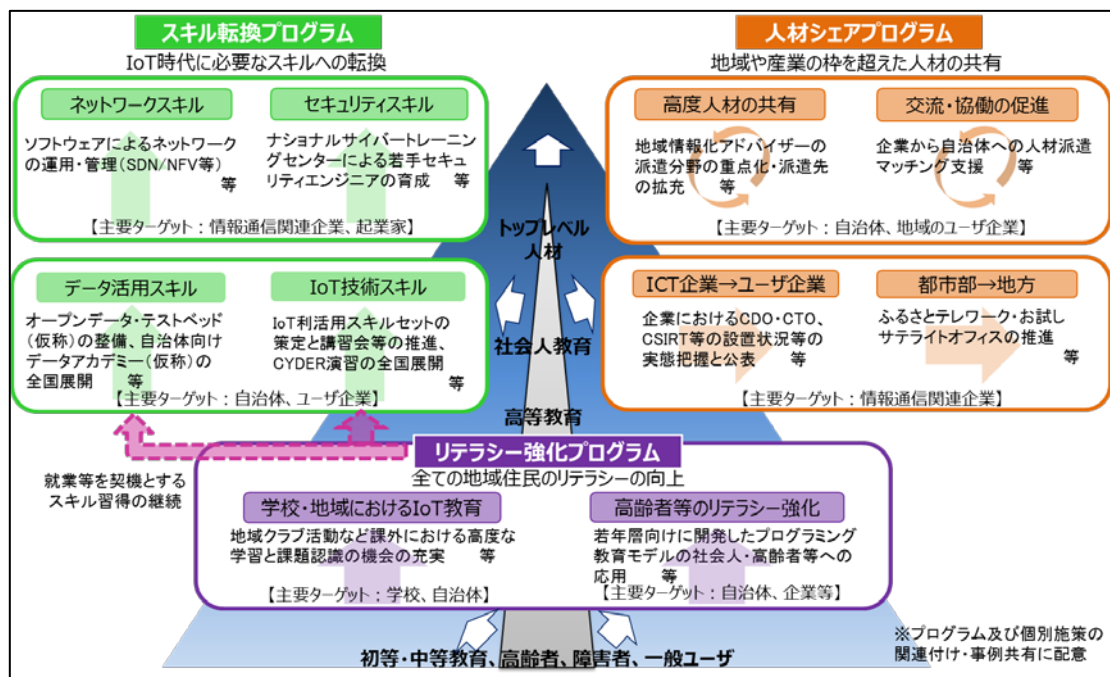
スキル転換プログラム
IoT時代に必要なスキルへの転換

ネットワークスキル
ソフトウェアによるネットワークの運用・管理（SDN/NFV等） 等

セキュリティスキル
ナショナルサイバートレーニングセンターによる若手セキュリティエンジニアの育成 等

【主要ターゲット：情報通信関連企業、起業家】

データ活用スキル
オープンデータ・テストベッド（仮称）の整備、自治体向けデータアカデミー（仮称）の全国展開 等

IoT技術スキル
IoT利活用スキルセットの策定と講習会等の推進、CYDER演習の全国展開 等

【主要ターゲット：自治体、ユーザ企業】

人材シェアプログラム
地域や産業の枠を超えた人材の共有

高度人材の共有
地域情報化アドバイザーの派遣分野の重点化・派遣先の拡充 等

交流・協働の促進
企業から自治体への人材派遣マッチング支援 等

【主要ターゲット：自治体、地域のユーザ企業】

ICT企業→ユーザ企業
企業におけるCDO・CTO、CSIRT等の設置状況等の実態把握と公表 等

都市部→地方
ふるさとテレワーク・お試しサテライトオフィスの推進 等

【主要ターゲット：情報通信関連企業】

トップレベル人材
社会人教育
高等教育

リテラシー強化プログラム
全ての地域住民のリテラシーの向上

学校・地域におけるIoT教育
地域クラブ活動など課外における高度な学習と課題認識の機会の充実 等

【主要ターゲット：学校、自治体】

高齢者等のリテラシー強化
若年層向けに開発したプログラミング教育モデルの社会人・高齢者等への応用 等

【主要ターゲット：自治体、企業等】

就業等を契機とするスキル習得の継続

初等・中等教育、高齢者、障害者、一般ユーザ

※プログラム及び個別施策の関連付け・事例共有に配意